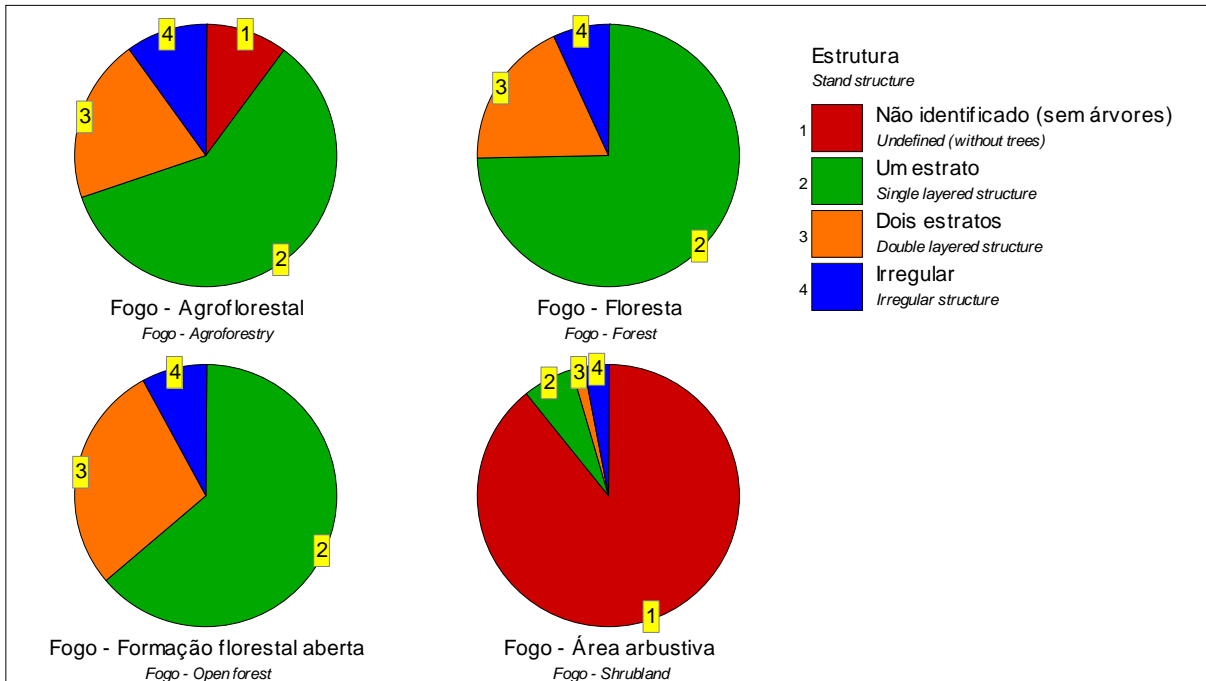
4 1

3

2

Fogo - Agroflorestal
Fogo - Agroforestry

4

3

2

Fogo - Floresta
Fogo - Forest

Estrutura
Stand structure

1 Não identificado (sem árvores)
Undefined (without trees)

2 Um estrato
Single layered structure

3 Dois estratos
Double layered structure

4 Irregular
Irregular structure

4

3

2

Fogo - Formação florestal aberta
Fogo - Open forest

2 3 4

1

Fogo - Área arbustiva
Fogo - Shrubland